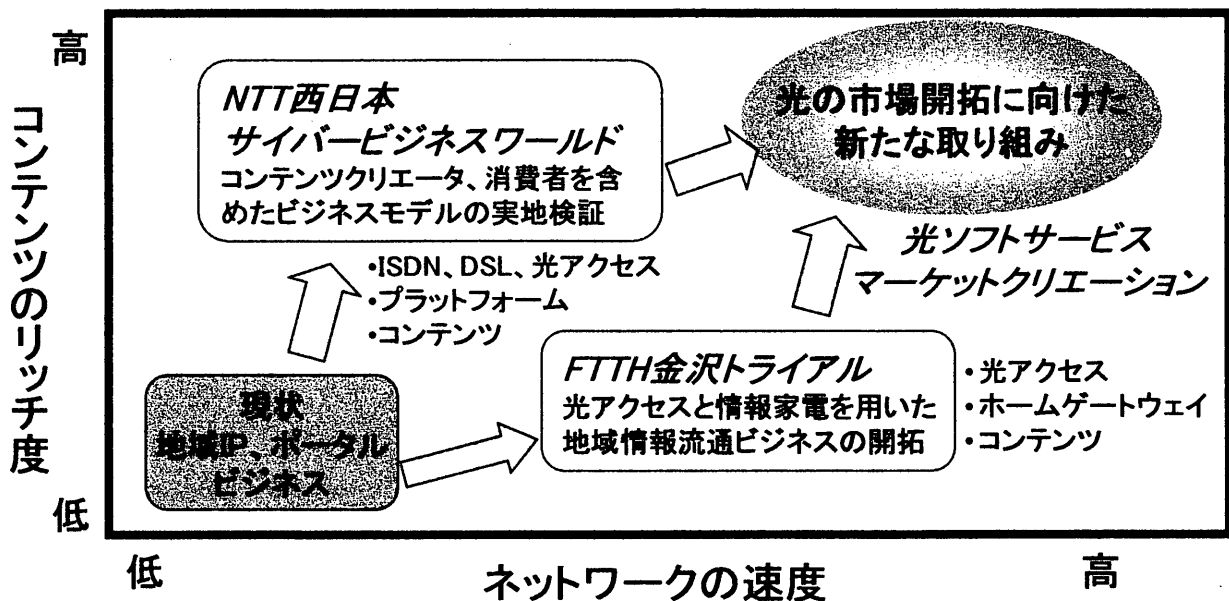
高

コンテンツのリッチ度

低

NTT西日本
サイバービジネスワールド
コンテンツクリエータ、消費者を含めたビジネスモデルの実地検証

光の市場開拓に向けた新たな取り組み

光ソフトサービス
マーケットクリエーション

•ISDN、DSL、光アクセス
•プラットフォーム
•コンテンツ

現状
地域IP、ポータルビジネス

FTTH金沢トライアル
光アクセスと情報家電を用いた地域情報流通ビジネスの開拓

•光アクセス
•ホームゲートウェイ
•コンテンツ

低

ネットワークの速度

高